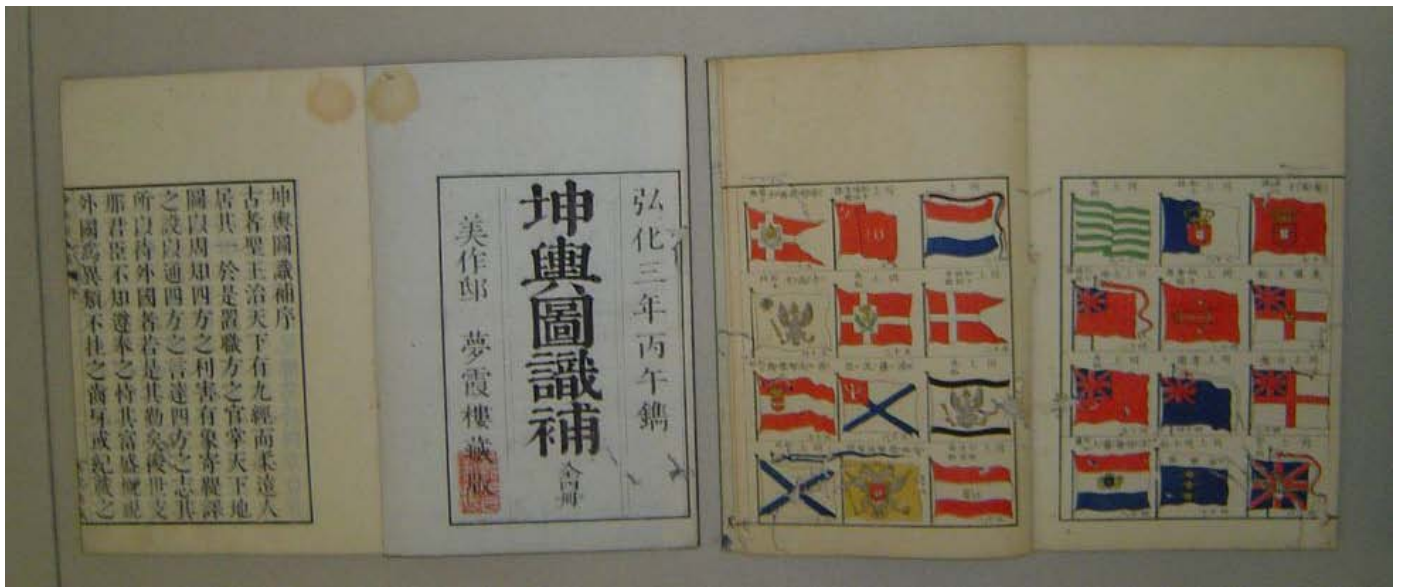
坤輿圖識補序

古昔聖王治天下有九經而未遑人居其一於是置職方之官掌天下地圖以周知四方之利害有象寄鞮譯之設以通四方之言達四方之志其所以待外國者若是其勤矣後世支那君臣不知遵奉之惟其富盛侮視外國爲異類不往之商旨或紀載之

弘化三年丙午鐫

坤輿圖識補

四冊

美作　箕作阮甫

夢霞樓藏版

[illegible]